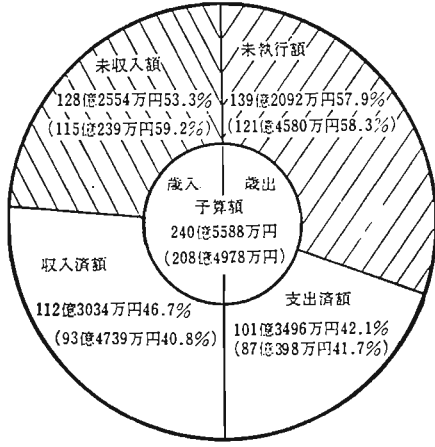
未収入額

128億2554万円53.3%

(115億239万円59.2%)

未執行額

139億2092万円57.9%

(121億4580万円58.3%)

歳入

歳出

予算額

240億5588万円

(208億4978万円)

収入済額

112億3034万円46.7%

(93億4739万円40.8%)

支出済額

101億3496万円42.1%

(87億398万円41.7%)